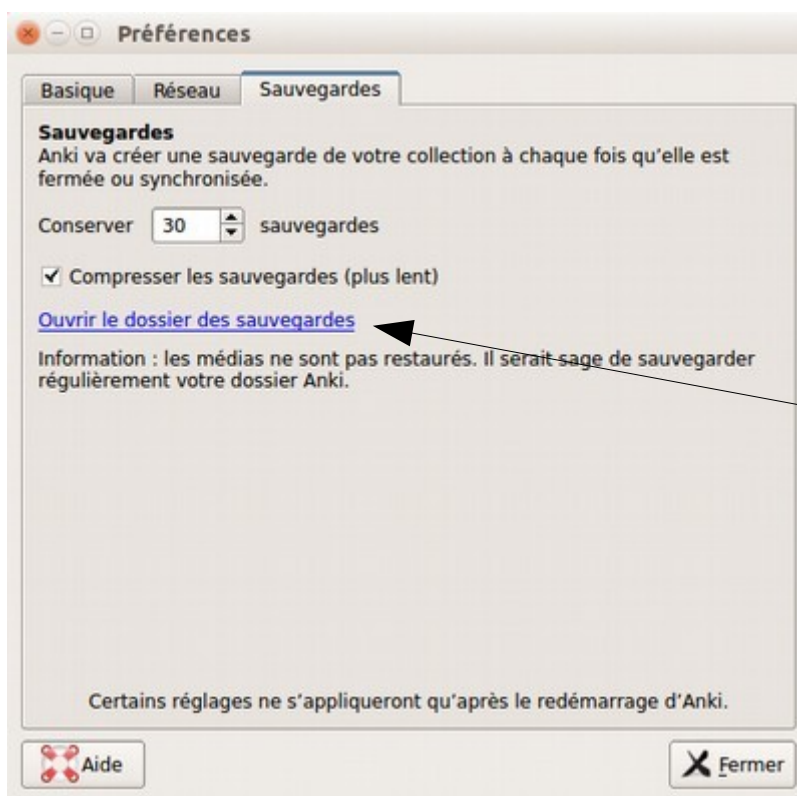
Préférences

Basique
Réseau
Sauvegardes

Sauvegardes
Anki va créer une sauvegarde de votre collection à chaque fois qu'elle est fermée ou synchronisée.

Conserver 30 sauvegardes

Compresser les sauvegardes (plus lent)

Ouvrir le dossier des sauvegardes

Information : les médias ne sont pas restaurés. Il serait sage de sauvegarder régulièrement votre dossier Anki.

Certains réglages ne s'appliqueront qu'après le redémarrage d'Anki.

Aide
Fermer